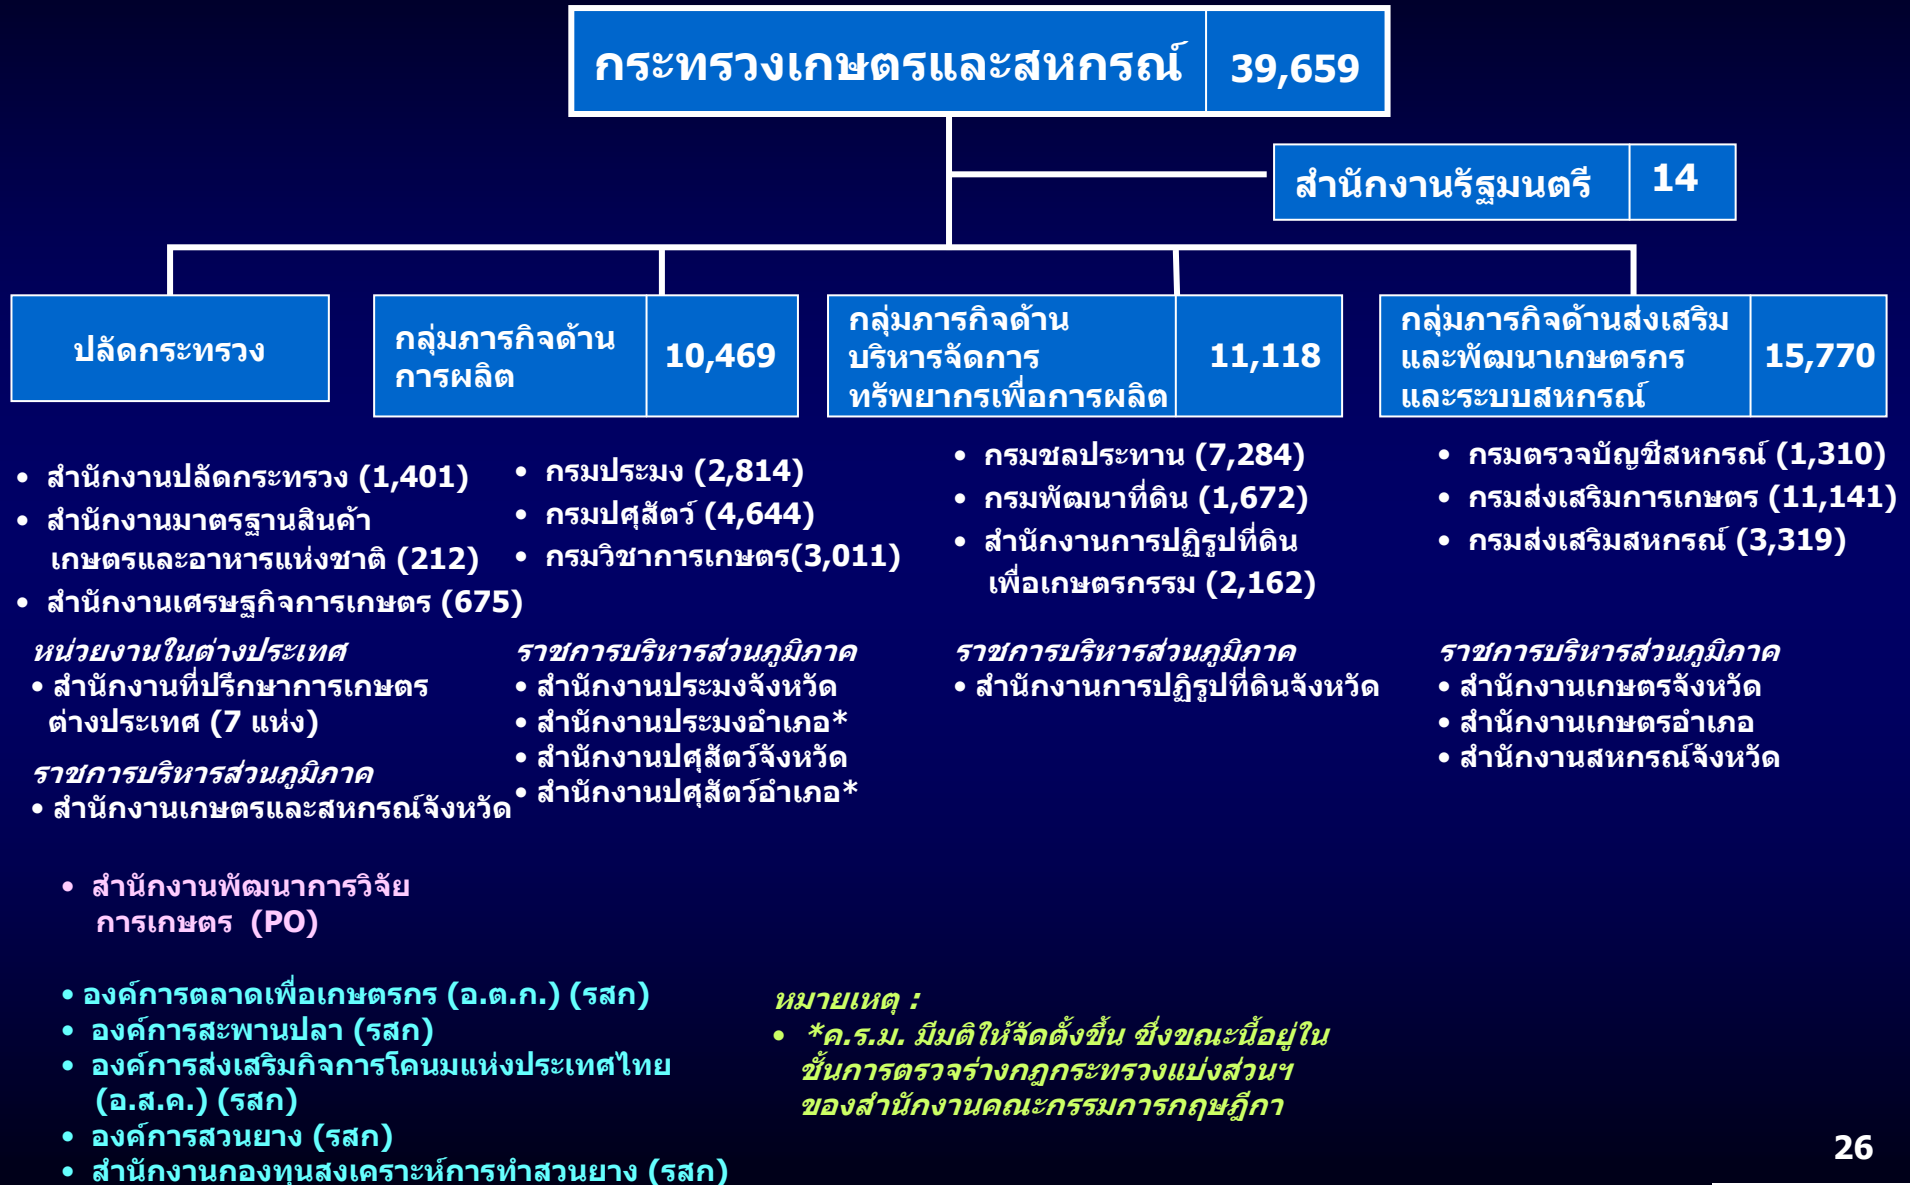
กระทรวงเกษตรและสหกรณ์ 39,659

สำนักงานรัฐมนตรี 14

ปลัดกระทรวง

กลุ่มภารกิจด้านการผลิต 10,469

กลุ่มภารกิจด้านบริหารจัดการทรัพยากรเพื่อการผลิต 11,118

กลุ่มภารกิจด้านส่งเสริมและพัฒนาเกษตรกรและระบบสหกรณ์ 15,770

• สำนักงานปลัดกระทรวง (1,401)
• สำนักงานมาตรฐานสินค้าเกษตรและอาหารแห่งชาติ (212)
• สำนักงานเศรษฐกิจการเกษตร (675)

หน่วยงานในต่างประเทศ
• สำนักงานที่ปรึกษาการเกษตรต่างประเทศ (7 แห่ง)

ราชการบริหารส่วนภูมิภาค
• สำนักงานเกษตรและสหกรณ์จังหวัด

• กรมประมง (2,814)
• กรมปศุสัตว์ (4,644)
• กรมวิชาการเกษตร(3,011)

ราชการบริหารส่วนภูมิภาค
• สำนักงานประมงจังหวัด
• สำนักงานประมงอำเภอ*
• สำนักงานปศุสัตว์จังหวัด
• สำนักงานปศุสัตว์อำเภอ*

• กรมชลประทาน (7,284)
• กรมพัฒนาที่ดิน (1,672)
• สำนักงานการปฏิรูปที่ดินเพื่อเกษตรกรรม (2,162)

ราชการบริหารส่วนภูมิภาค
• สำนักงานการปฏิรูปที่ดินจังหวัด

• กรมตรวจบัญชีสหกรณ์ (1,310)
• กรมส่งเสริมการเกษตร (11,141)
• กรมส่งเสริมสหกรณ์ (3,319)

ราชการบริหารส่วนภูมิภาค
• สำนักงานเกษตรจังหวัด
• สำนักงานเกษตรอำเภอ
• สำนักงานสหกรณ์จังหวัด

• สำนักงานพัฒนาการวิจัยการเกษตร (PO)

• องค์การตลาดเพื่อเกษตรกร (อ.ต.ก.) (รสก)
• องค์การสะพานปลา (รสก)
• องค์การส่งเสริมกิจการโคนมแห่งประเทศไทย (อ.ส.ค.) (รสก)
• องค์การสวนยาง (รสก)
• สำนักงานกองทุนสงเคราะห์การทำสวนยาง (รสก)

หมายเหตุ :
• *ค.ร.ม. มีมติให้จัดตั้งขึ้น ซึ่งขณะนี้อยู่ในขั้นการตรวจร่างกฎกระทรวงแบ่งส่วนฯ ของสำนักงานคณะกรรมการกฤษฎีกา

26